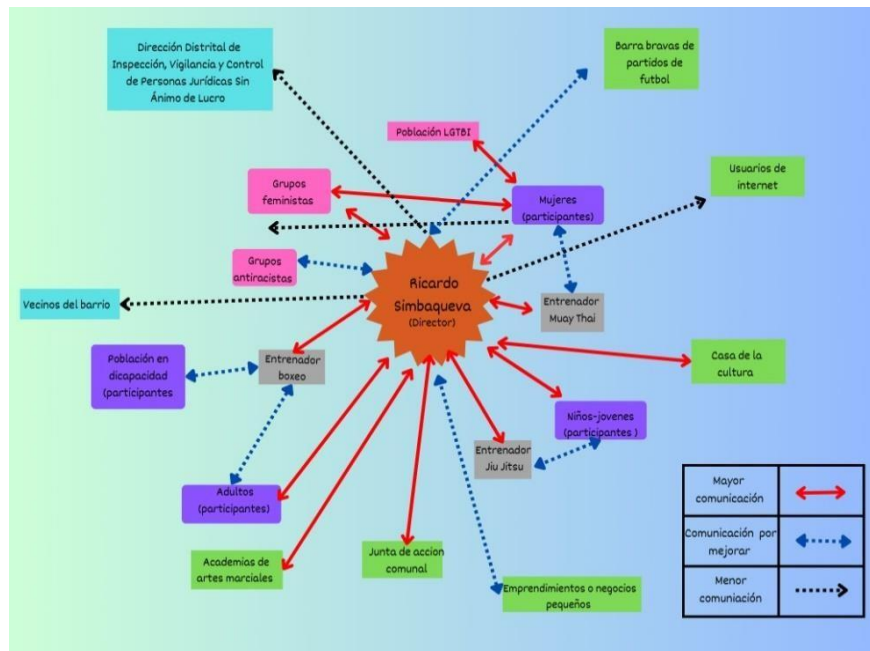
Dirección Distrital de Inspección, Vigilancia y Control de Personas Jurídicas Sin Ánimo de Lucro

Barra bravas de partidos de futbol

Población LGTBI

Grupos feministas

Mujeres (participantes)

Usuarios de internet

Grupos antiracistas

Ricardo Simbaqueva (Director)

Vecinos del barrio

Entrenador Muay Thai

Población en dicapacidad (participantes

Entrenador boxeo

Casa de la cultura

Niños-jovenes (participantes )

Entrenador Jiu Jitsu

Adultos (participantes)

Academias de artes marciales

Junta de accion comunal

Emprendimientos o negocios pequeños

| Mayor comunicación | |
|---|---|
| Comunicación por mejorar | |
| Menor comuniación | |